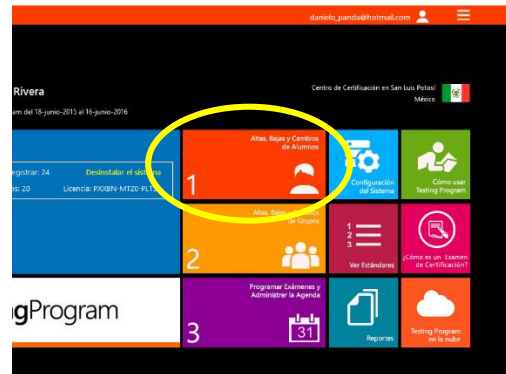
danielo_panda@hotmail.com

Rivera

am del 18-junio-2015 al 16-junio-2016

Centro de Certificación en San Luis Potosí

México

egistrar: 24

Desinstalar el sistema

os: 20

Licencia: PXXBN-MTZ0-PLT

Altas, Bajas y Cambios de Alumnos

1

Configuración del Sistema

Cómo usar Testing Program

Altas, Bajas y Cambios de Grupos

2

Ver Estándares

¿Cómo es un Examen de Certificación?

gProgram

Programar Exámenes y Administrar la Agenda

3

31

Reportes

Testing Program en la nube